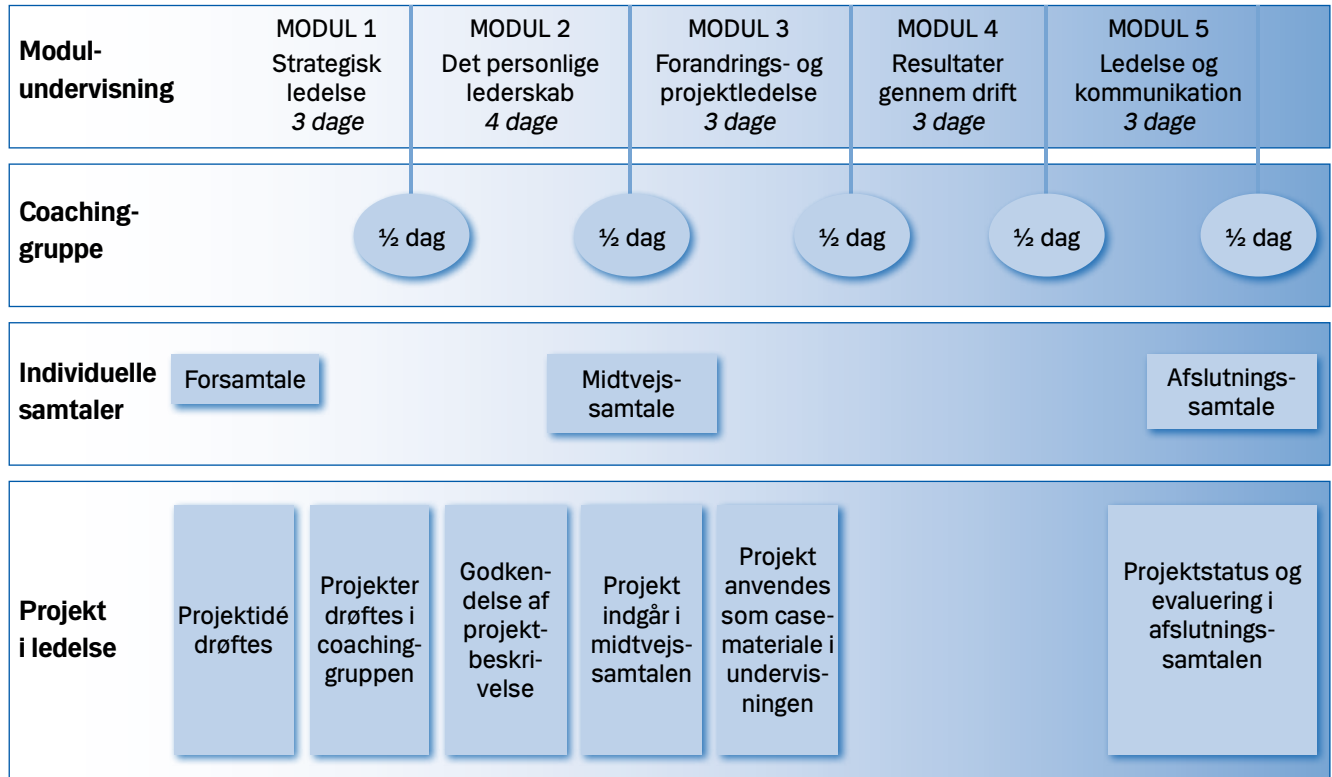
Modulundervisning

MODUL 1
Strategisk ledelse
*3 dage*

MODUL 2
Det personlige lederskab
*4 dage*

MODUL 3
Forandrings- og projektledelse
*3 dage*

MODUL 4
Resultater gennem drift
*3 dage*

MODUL 5
Ledelse og kommunikation
*3 dage*

Coachinggruppe

½ dag

½ dag

½ dag

½ dag

½ dag

Individuelle samtaler

Forsamtale

Midtvejssamtale

Afslutningssamtale

Projekt i ledelse

Projektidé drøftes

Projekter drøftes i coachinggruppen

Godkendelse af projektbeskrivelse

Projekt indgår i midtvejssamtalen

Projekt anvendes som casemateriale i undervisningen

Projektstatus og evaluering i afslutningssamtalen